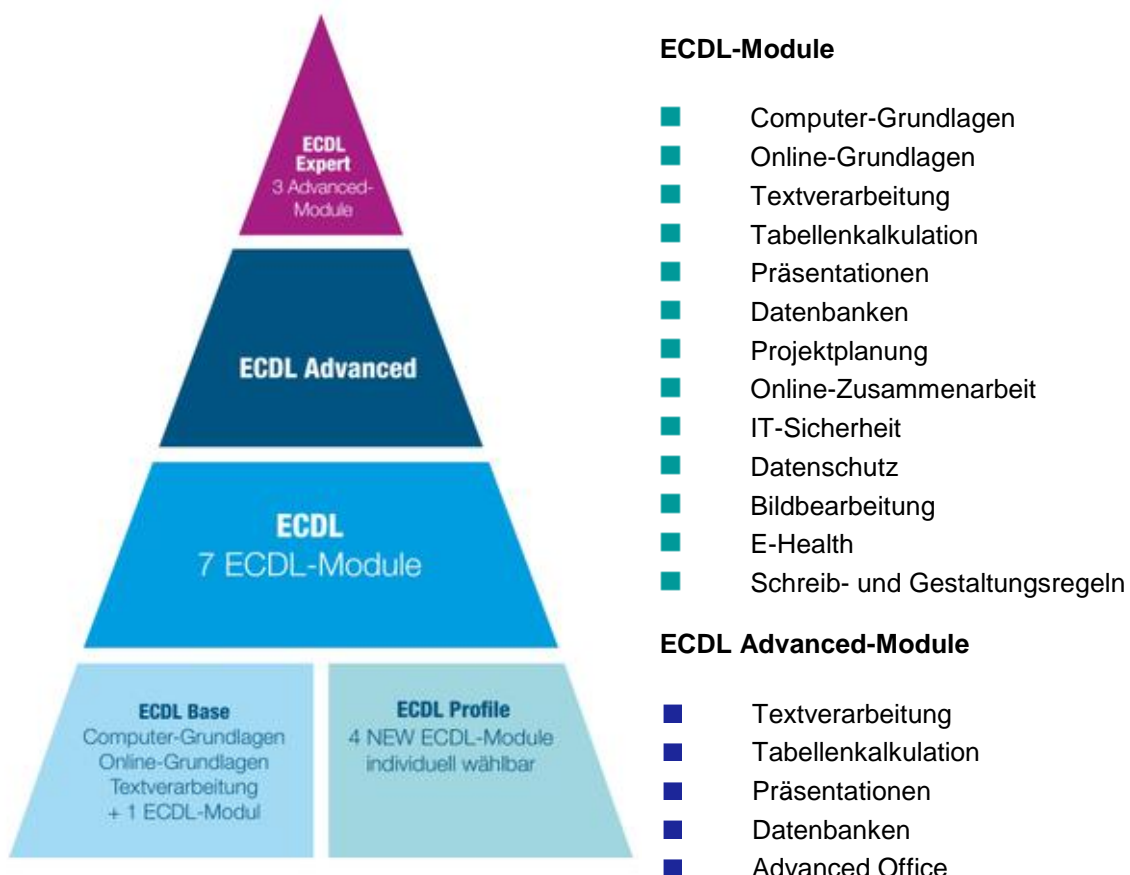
ECDL Expert
3 Advanced-Module

ECDL Advanced

ECDL
7 ECDL-Module

ECDL Base
Computer-Grundlagen
Online-Grundlagen
Textverarbeitung
+ 1 ECDL-Modul

ECDL Profile
4 NEW ECDL-Module
individuell wählbar

ECDL-Module

- Computer-Grundlagen
- Online-Grundlagen
- Textverarbeitung
- Tabellenkalkulation
- Präsentationen
- Datenbanken
- Projektplanung
- Online-Zusammenarbeit
- IT-Sicherheit
- Datenschutz
- Bildbearbeitung
- E-Health
- Schreib- und Gestaltungsregeln

ECDL Advanced-Module

- Textverarbeitung
- Tabellenkalkulation
- Präsentationen
- Datenbanken
- Advanced Office